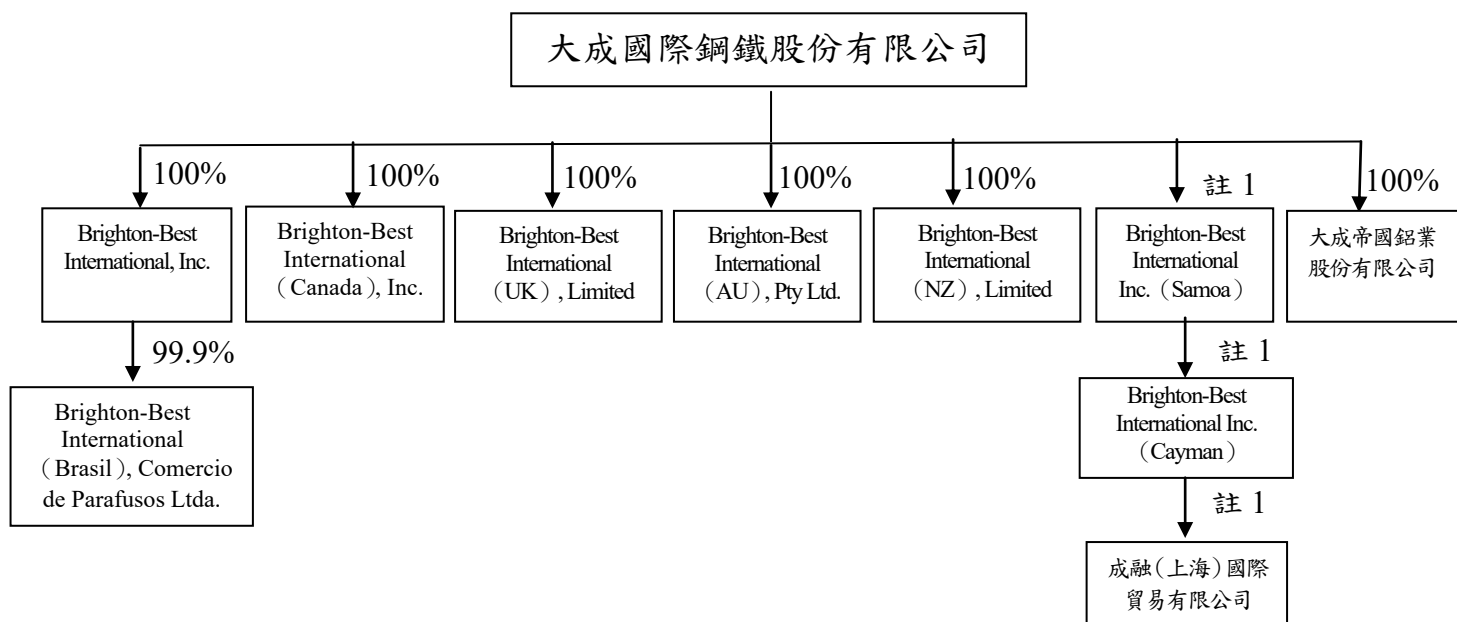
大成國際鋼鐵股份有限公司

100%

Brighton-Best International, Inc.

99.9%

Brighton-Best International（Brasil）, Comercio de Parafusos Ltda.

100%

Brighton-Best International（Canada）, Inc.

100%

Brighton-Best International（UK）, Limited

100%

Brighton-Best International（AU）, Pty Ltd.

100%

Brighton-Best International（NZ）, Limited

註 1

Brighton-Best International Inc.（Samoa）

註 1

Brighton-Best International Inc.（Cayman）

註 1

成融(上海)國際貿易有限公司

100%

大成帝國鋁業股份有限公司